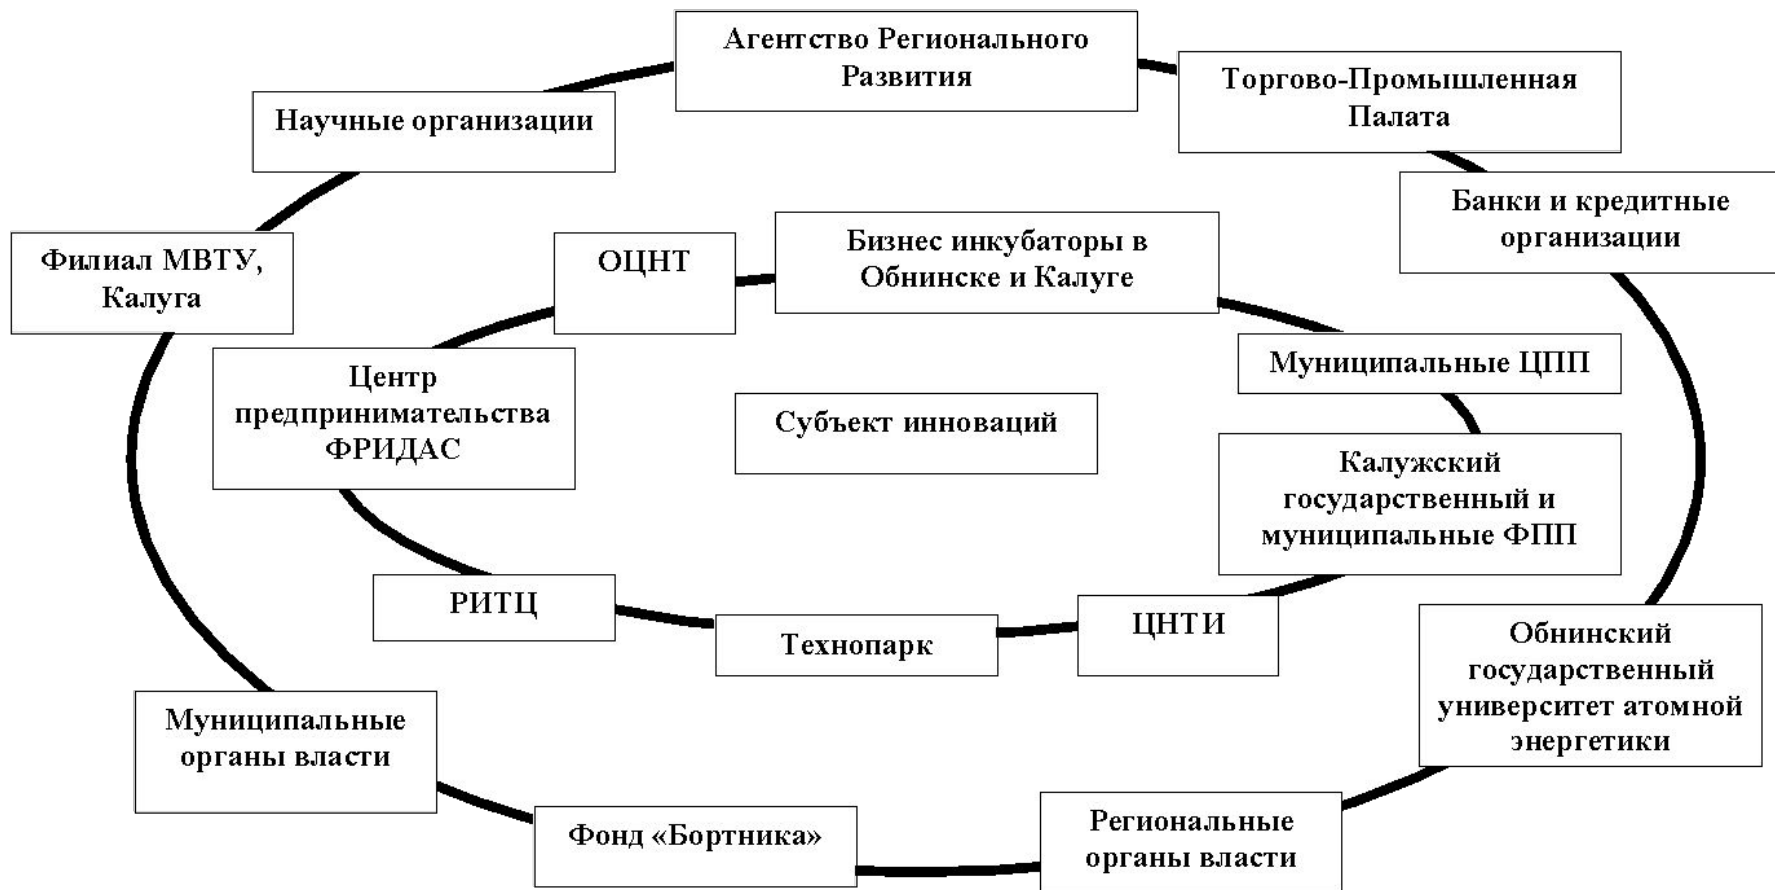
Агентство Регионального Развития

Научные организации

Торгово-Промышленная Палата

Банки и кредитные организации

Филиал МВТУ, Калуга

ОЦНТ

Бизнес инкубаторы в Обнинске и Калуге

Муниципальные ЦПП

Центр предпринимательства ФРИДАС

Субъект инноваций

Калужский государственный и муниципальные ФПП

РИТЦ

Технопарк

ЦНТИ

Обнинский государственный университет атомной энергетики

Муниципальные органы власти

Фонд «Бортника»

Региональные органы власти